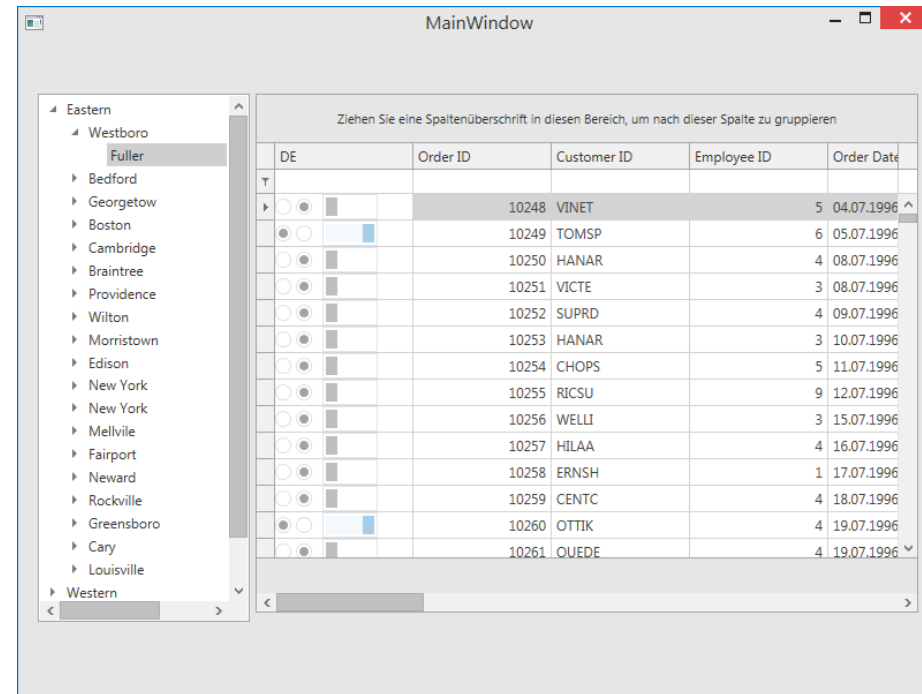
MainWindow

Eastern
Westboro
Fuller
Bedford
Georgetow
Boston
Cambridge
Braintree
Providence
Wilton
Morristown
Edison
New York
New York
Mellvile
Fairport
Neward
Rockville
Greensboro
Cary
Louisville
Western

Ziehen Sie eine Spaltenüberschrift in diesen Bereich, um nach dieser Spalte zu gruppieren

| DE | Order ID | Customer ID | Employee ID | Order Date |
|---|---|---|---|---|
| | 10248 | VINET | 5 | 04.07.1996 |
| | 10249 | TOMSP | 6 | 05.07.1996 |
| | 10250 | HANAR | 4 | 08.07.1996 |
| | 10251 | VICTE | 3 | 08.07.1996 |
| | 10252 | SUPRD | 4 | 09.07.1996 |
| | 10253 | HANAR | 3 | 10.07.1996 |
| | 10254 | CHOPS | 5 | 11.07.1996 |
| | 10255 | RICSU | 9 | 12.07.1996 |
| | 10256 | WELLI | 3 | 15.07.1996 |
| | 10257 | HILAA | 4 | 16.07.1996 |
| | 10258 | ERNSH | 1 | 17.07.1996 |
| | 10259 | CENTC | 4 | 18.07.1996 |
| | 10260 | OTTIK | 4 | 19.07.1996 |
| | 10261 | QUEDE | 4 | 19.07.1996 |